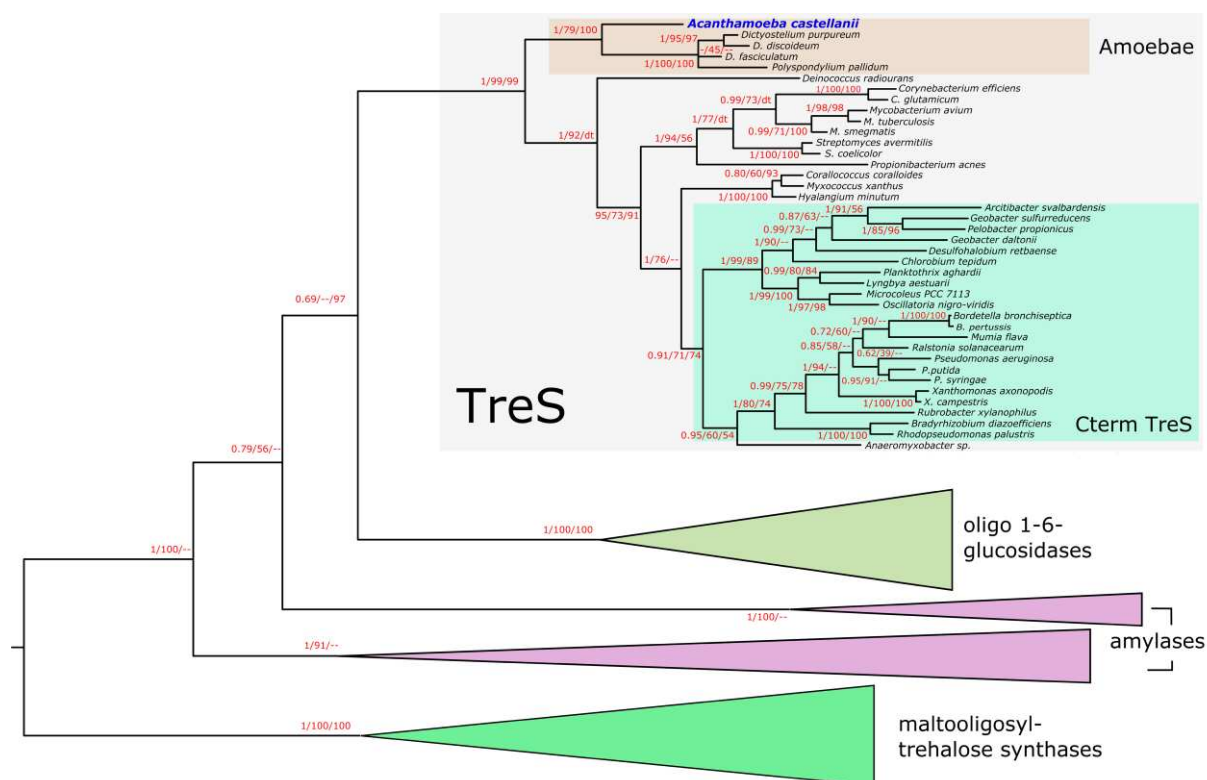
Acanthamoeba castellanii
1/79/100
Dictyostelium purpureum
1/95/97
D. discoideum
-/45/--
D. fasciculatum
1/100/100
Polyspondylium pallidum
Amoebae
1/99/99
Deinococcus radiourans
1/100/100
Corynebacterium efficiens
0.99/73/dt
C. glutamicum
1/98/98
Mycobacterium avium
1/77/dt
M. tuberculosis
0.99/71/100
M. smegmatis
1/92/dt
1/94/56
Streptomyces avermitilis
1/100/100
S. coelicolor
Propionibacterium acnes
0.80/60/93
Corallococcus coralloides
Myxococcus xanthus
1/100/100
Hyalangium minutum
Arcitibacter svalbardensis
1/91/56
0.87/63/--
Geobacter sulfurreducens
Pelobacter propionicus
1/85/96
0.99/73/--
Geobacter daltonii
1/90/--
Desulfohalobium retbaense
95/73/91
Chlorobium tepidum
1/76/--
1/99/89
0.99/80/84
Planktothrix aghardii
Lyngbya aestuarii
1/99/100
Microcoleus PCC 7113
1/97/98
Oscillatoria nigro-viridis
0.69/--/97
1/100/100
Bordetella bronchiseptica
1/90/--
B. pertussis
0.72/60/--
Mumia flava
0.85/58/--
Ralstonia solanacearum
0.91/71/74
0.62/39/--
Pseudomonas aeruginosa
P.putida
0.95/91/--
P. syringae
1/94/--
Xanthomonas axonopodis
0.99/75/78
X. campestris
1/100/100
TreS
1/80/74
Rubrobacter xylanophilus
Bradyrhizobium diazoefficiens
1/100/100
Rhodopseudomonas palustris
Cterm TreS
0.95/60/54
Anaeromyxobacter sp.
0.79/56/--
1/100/100
oligo 1-6-glucosidases
1/100/--
1/100/--
amylases
1/91/--
1/100/100
maltooligosyl-trehalose synthases